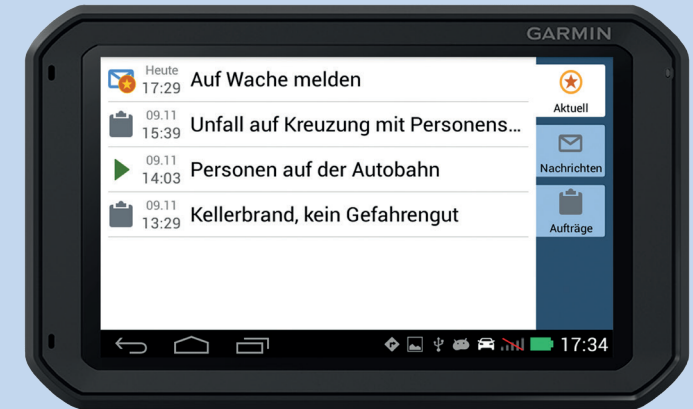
GARMIN

Heute
17:29 Auf Wache melden

09.11
15:39 Unfall auf Kreuzung mit Personens...

09.11
14:03 Personen auf der Autobahn

09.11
13:29 Kellerbrand, kein Gefahrengut

Aktuell

Nachrichten

Aufträge

17:34